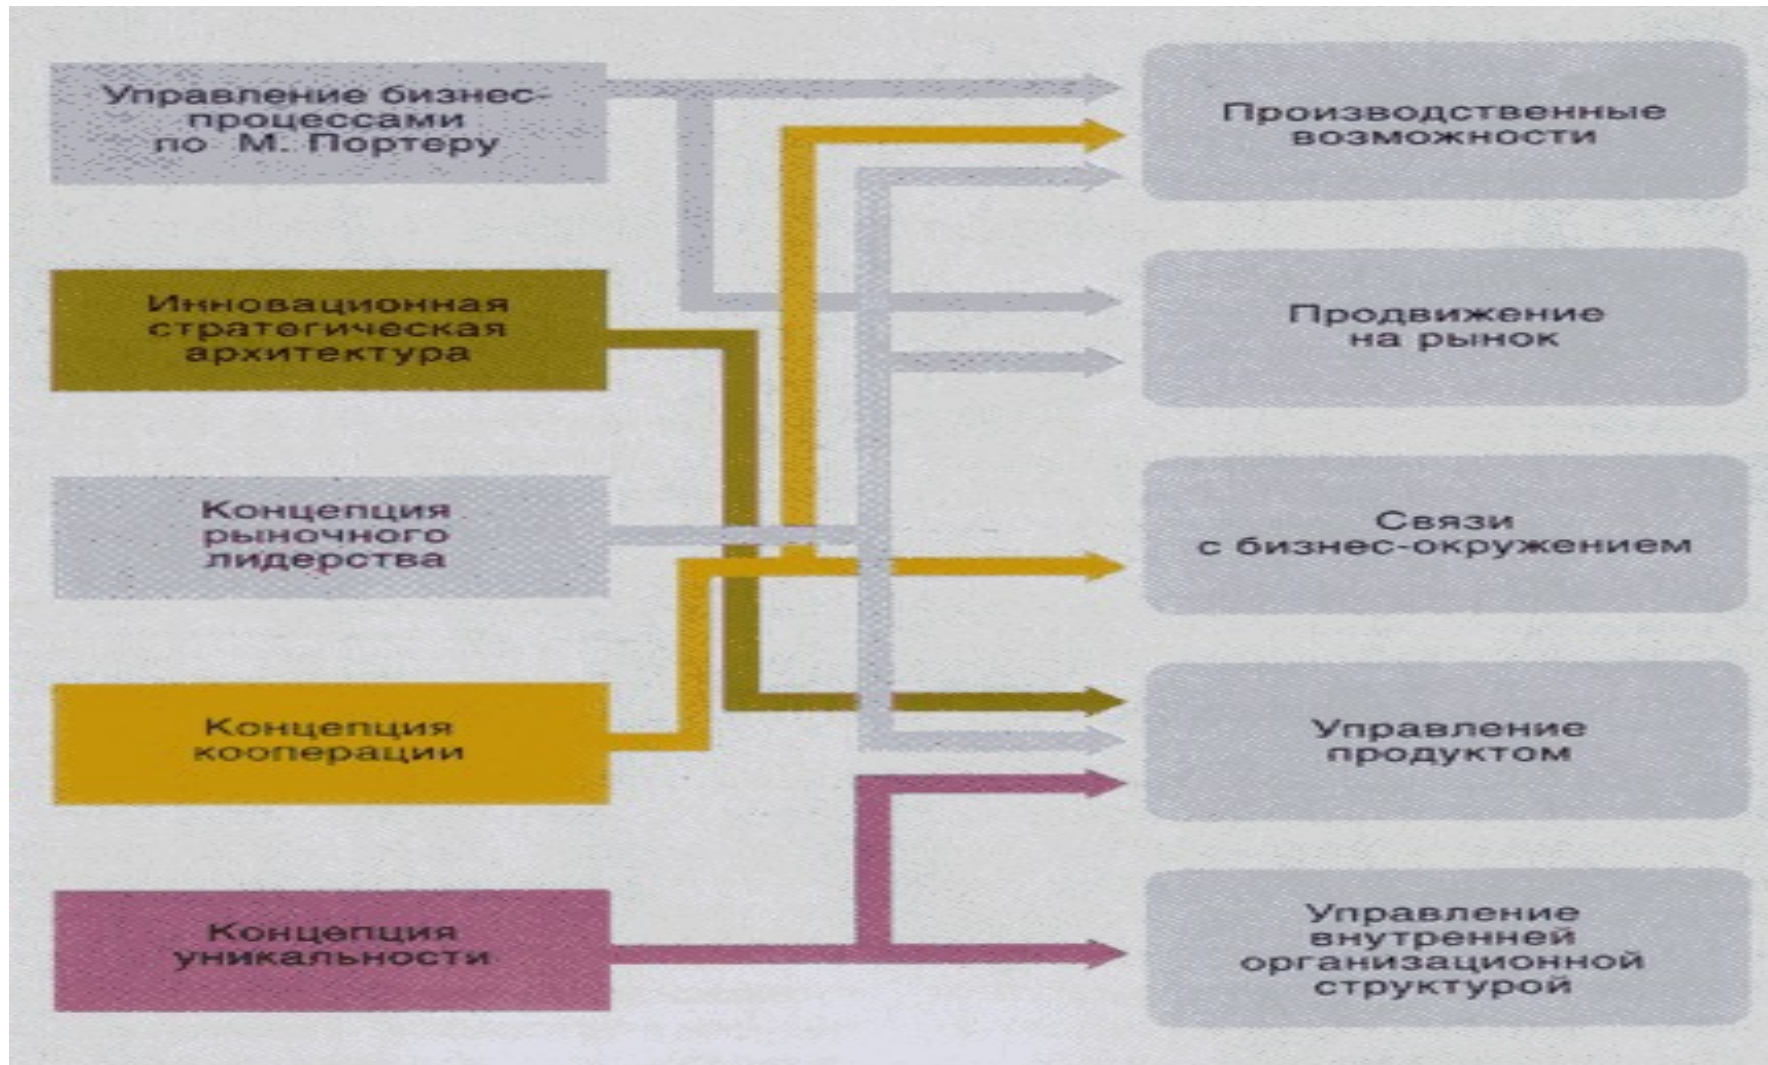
Управление бизнес-процессами по М. Портеру

Инновационная стратегическая архитектура

Концепция рыночного лидерства

Концепция кооперации

Концепция уникальности

Производственные возможности

Продвижение на рынок

Связи с бизнес-окружением

Управление продуктом

Управление внутренней организационной структурой